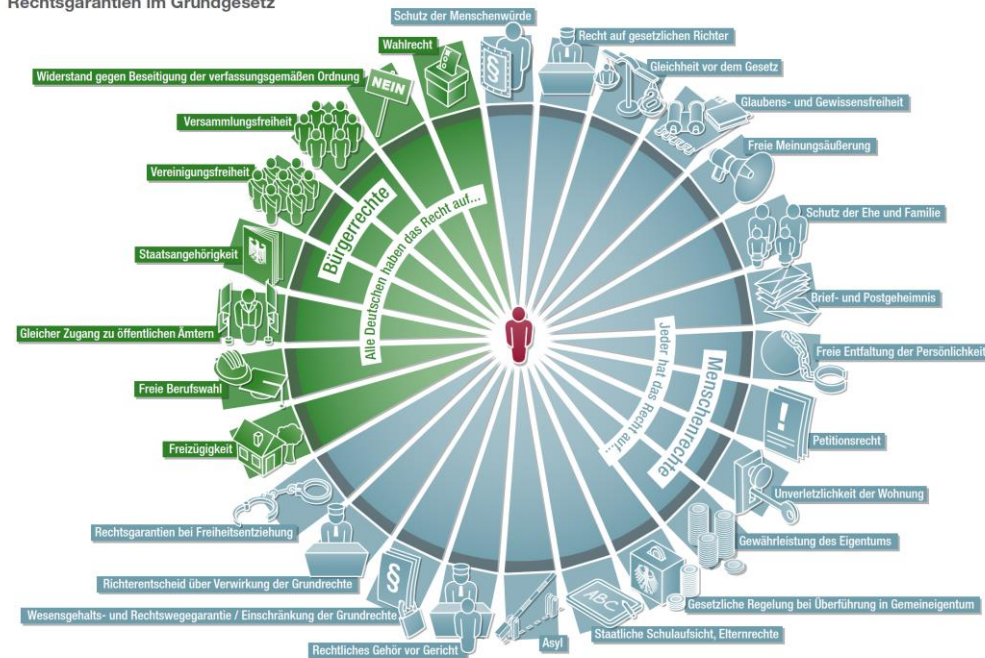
Rechtsgarantien im Grundgesetz

Schutz der Menschenwürde
Recht auf gesetzlichen Richter
Gleichheit vor dem Gesetz
Glaubens- und Gewissensfreiheit
Freie Meinungsäußerung
Schutz der Ehe und Familie
Brief- und Postgeheimnis
Freie Entfaltung der Persönlichkeit
Petitionsrecht
Unverletzlichkeit der Wohnung
Gewährleistung des Eigentums
Gesetzliche Regelung bei Überführung in Gemeineigentum
Staatliche Schulaufsicht, Elternrechte
Asyl
Rechtliches Gehör vor Gericht
Wesensgehalts- und Rechtswegegarantie / Einschränkung der Grundrechte
Richterentscheid über Verwirkung der Grundrechte
Rechtsgarantien bei Freiheitsentziehung
Freizügigkeit
Freie Berufswahl
Gleicher Zugang zu öffentlichen Ämtern
Staatsangehörigkeit
Vereinigungsfreiheit
Versammlungsfreiheit
Widerstand gegen Beseitigung der verfassungsgemäßen Ordnung
Wahlrecht

NEIN
ABC

Bürgerrechte
Alle Deutschen haben das Recht auf...
Menschenrechte
Jeder hat das Recht auf...